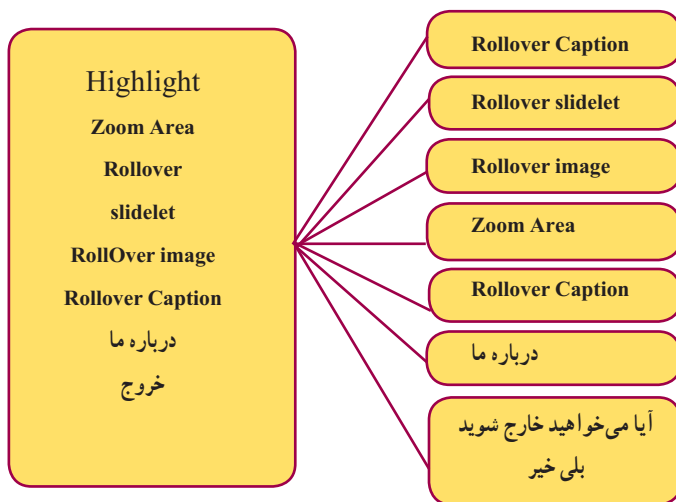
Highlight
Zoom Area
Rollover
slidelet
RollOver image
Rollover Caption
درباره ما
خروج

Rollover Caption

Rollover slidelet

Rollover image

Zoom Area

Rollover Caption

درباره ما

آیا می‌خواهید خارج شوید
بلی خیر